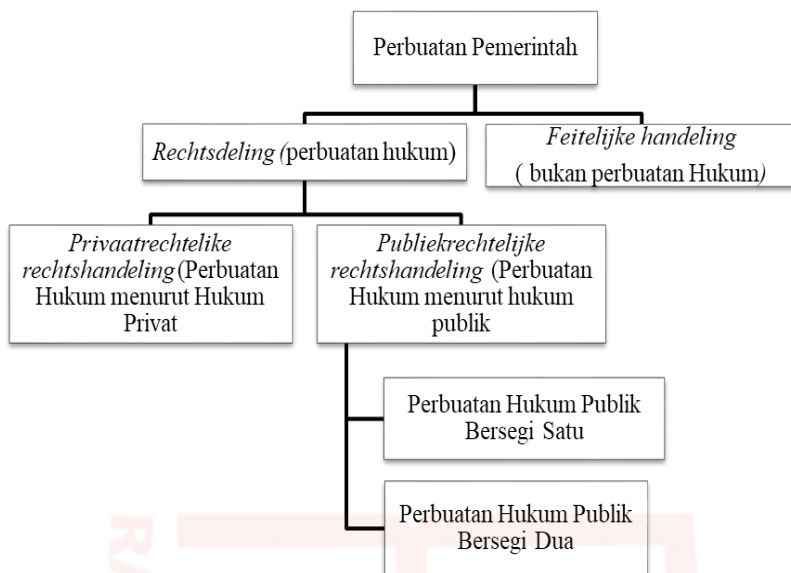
Perbuatan Pemerintah

Rechtsdeling (perbuatan hukum)

Feitelijke handeling ( bukan perbuatan Hukum)

Privaatrechtelike rechtshandeling (Perbuatan Hukum menurut Hukum Privat

Publiekrechtelijke rechtshandeling (Perbuatan Hukum menurut hukum publik

Perbuatan Hukum Publik Bersegi Satu

Perbuatan Hukum Publik Bersegi Dua